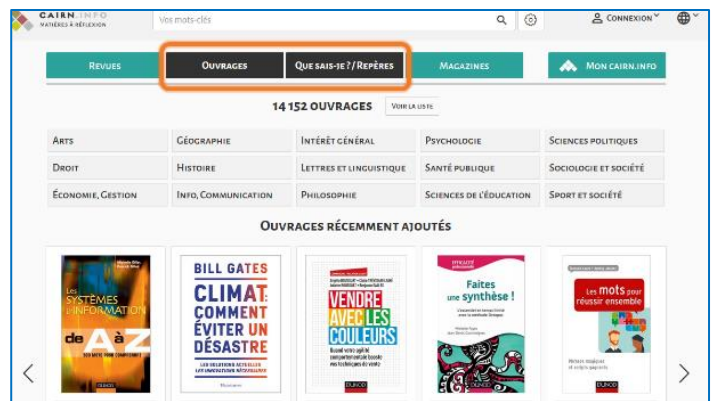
CAIRN.INFO
MATIÈRES À RÉFLEXION

Vos mots-clés

CONNEXION

REVUES
OUVRAGES
QUE SAIS-JE ? / REPÈRES
MAGAZINES
MON CAIRN.INFO

14 152 OUVRAGES
VOIR LA LISTE

| ARTS | GÉOGRAPHIE | INTÉRÊT GÉNÉRAL | PSYCHOLOGIE | SCIENCES POLITIQUES |
|---|---|---|---|---|
| DROIT | HISTOIRE | LETTRES ET LINGUISTIQUE | SANTÉ PUBLIQUE | SOCIOLOGIE ET SOCIÉTÉ |
| ÉCONOMIE, GESTION | INFO, COMMUNICATION | PHILOSOPHIE | SCIENCES DE L'ÉDUCATION | SPORT ET SOCIÉTÉ |

OUVRAGES RÉCEMMENT AJOUTÉS

Les SYSTÈMES d'INFORMATION de A à Z
DUNOD

BILL GATES
CLIMAT : COMMENT ÉVITER UN DÉSASTRE
Flammarion

VENDRE AVEC LES COULEURS
DUNOD

Faites une synthèse !
DUNOD

Les mots pour réussir ensemble
DUNOD